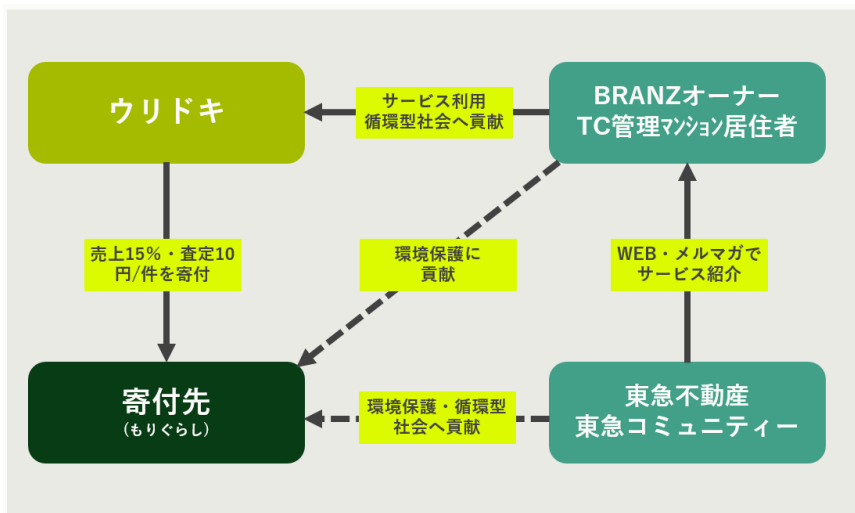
ウリドキ

サービス利用
循環型社会へ貢献

BRANZオーナー
TC管理マンション居住者

売上15%・査定10円/件を寄付

環境保護に
貢献

WEB・メルマガで
サービス紹介

寄付先
(もりぐらし)

環境保護・循環型
社会へ貢献

東急不動産
東急コミュニティー